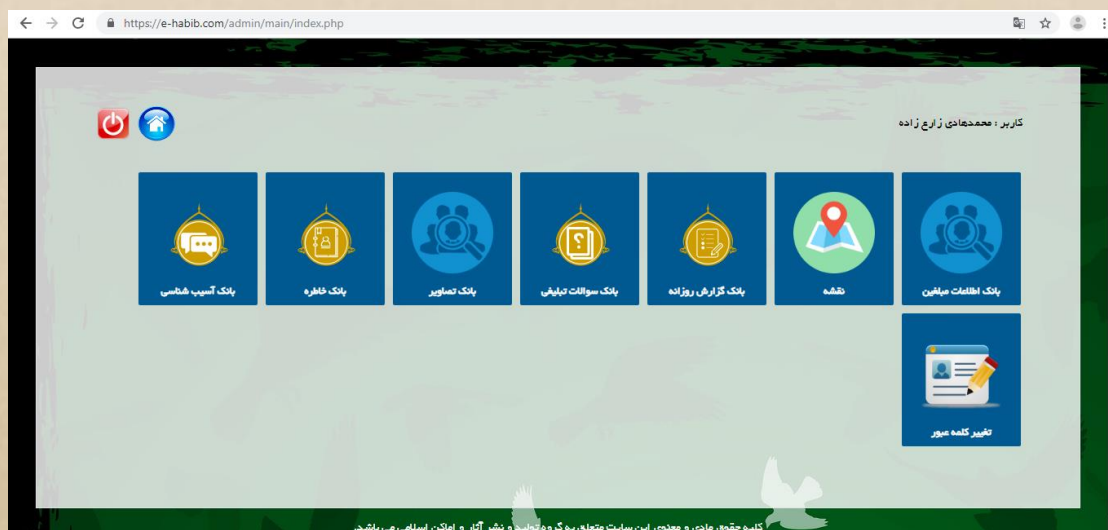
https://e-habib.com/admin/main/index.php

کاربر : محمدهادی زارع زاده

بانک اطلاعات مبلغین

نقشه

بانک گزارش روزانه

بانک سوالات تبلیغی

بانک تصاویر

بانک خاطره

بانک آسیب شناسی

تغییر کلمه عبور

کلیه حقوق مادی و معنوی این سایت متعلق به گروه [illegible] و نشر آثار و اماکن اسلامی می باشد.